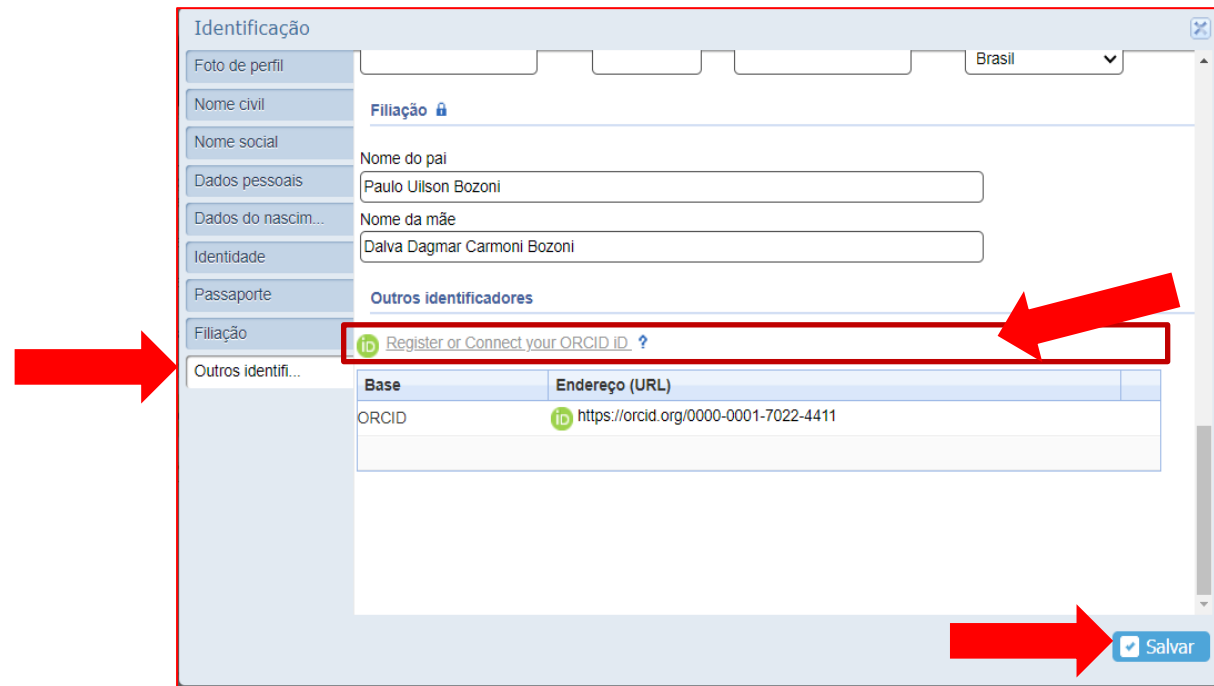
Identificação

Foto de perfil
Nome civil
Nome social
Dados pessoais
Dados do nascim...
Identidade
Passaporte
Filiação
Outros identifi...

Brasil

Filiação

Nome do pai
Paulo Uilson Bozoni
Nome da mãe
Dalva Dagmar Carmoni Bozoni

Outros identificadores

iD Register or Connect your ORCID iD ?

| Base | Endereço (URL) |
|---|---|
| ORCID | iD https://orcid.org/0000-0001-7022-4411 |

Salvar